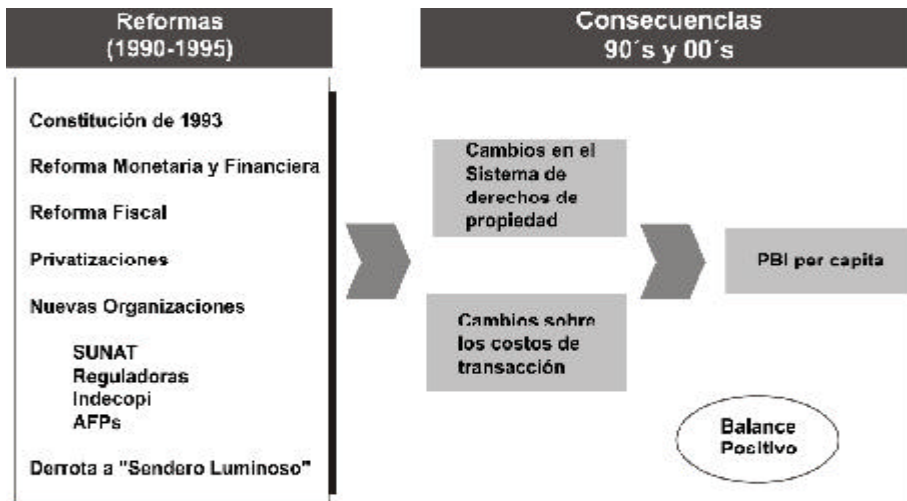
Reformas
(1990-1995)

Constitución de 1993

Reforma Monetaria y Financiera

Reforma Fiscal

Privatizaciones

Nuevas Organizaciones

SUNAT
Reguladoras
Indecopi
AFPs

Derrota a "Sendero Luminoso"

Consecuencias
90´s y 00´s

Cambios en el Sistema de derechos de propiedad

Cambios sobre los costos de transacción

PBI per capita

Balance Positivo